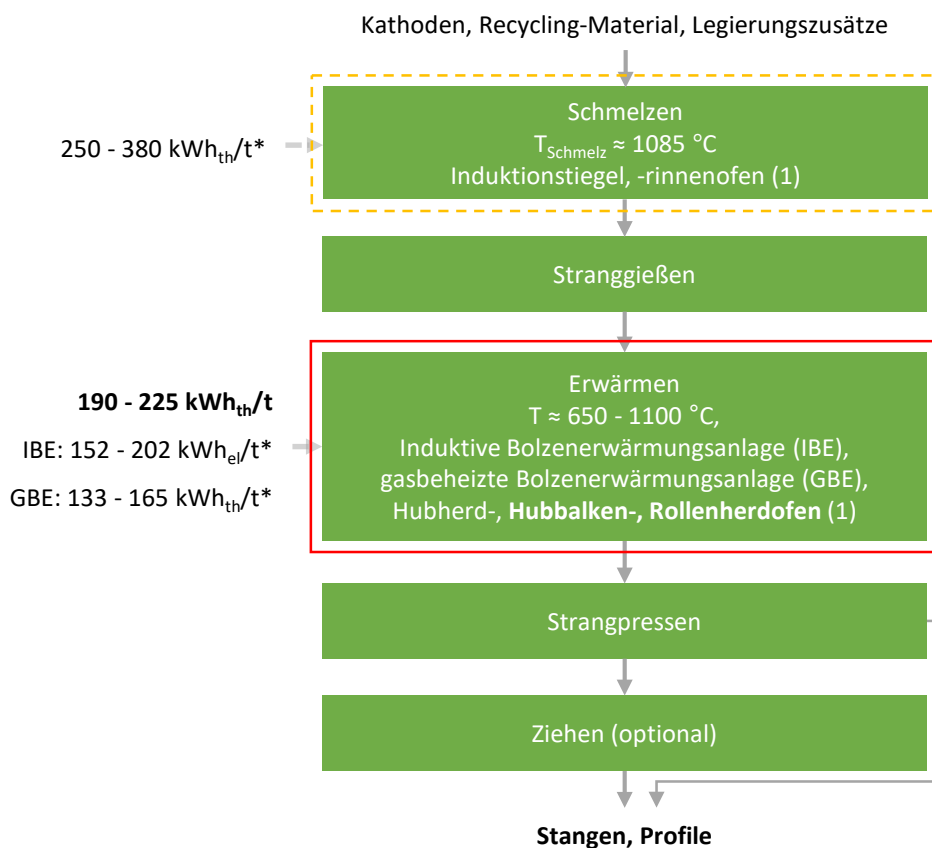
Kathoden, Recycling-Material, Legierungszusätze

250 - 380 $kWh_{th}$/t*

Schmelzen
$T_{Schmelz}$ ≈ 1085 °C
Induktionstiegel, -rinnenofen (1)

Stranggießen

**190 - 225 $kWh_{th}$/t**
IBE: 152 - 202 $kWh_{el}$/t*
GBE: 133 - 165 $kWh_{th}$/t*

Erwärmen
T ≈ 650 - 1100 °C,
Induktive Bolzenerwärmungsanlage (IBE),
gasbeheizte Bolzenerwärmungsanlage (GBE),
Hubherd-, **Hubbalken-, Rollenherdofen** (1)

Strangpressen

Ziehen (optional)

**Stangen, Profile**